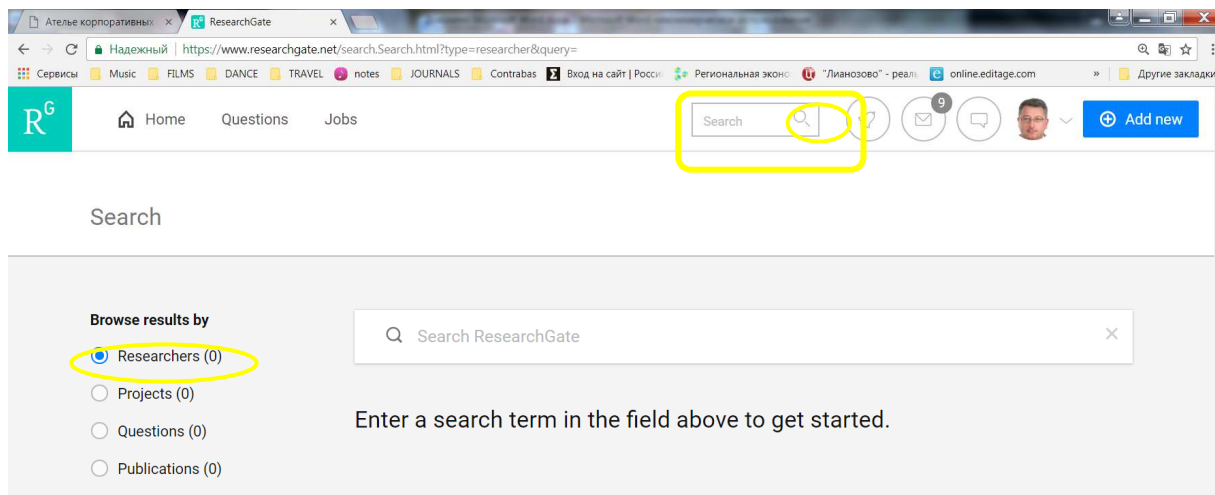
Ателье корпоративных ×
ResearchGate ×

Надежный | https://www.researchgate.net/search.Search.html?type=researcher&query=

Сервисы Music FILMS DANCE TRAVEL notes JOURNALS Contrabas Вход на сайт | Россия Региональная эконо "Лианозово" - реаль online.editage.com » Другие закладки

R^G Home Questions Jobs Search 9 Add new

Search

Browse results by
Researchers (0)
Projects (0)
Questions (0)
Publications (0)

Search ResearchGate ×

Enter a search term in the field above to get started.